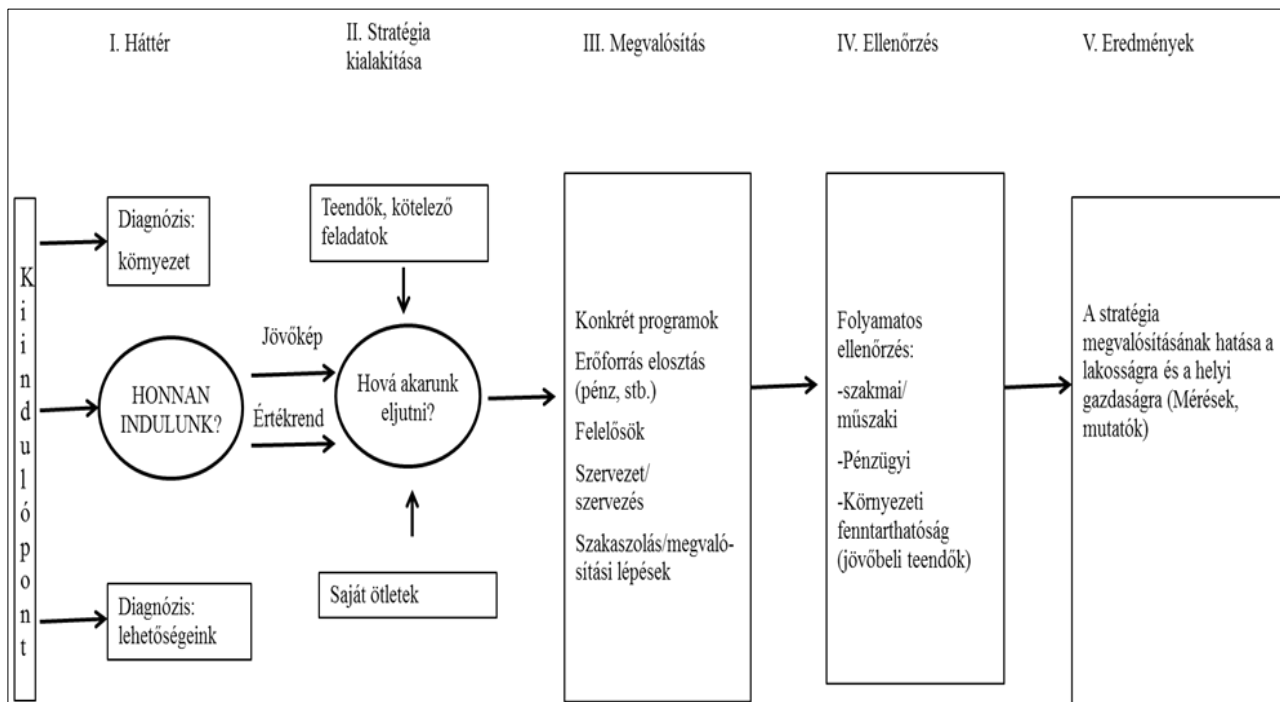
I. Háttér

II. Stratégia kialakítása

III. Megvalósítás

IV. Ellenőrzés

V. Eredmények

Kiindulópont

Diagnózis: környezet

HONNAN INDULUNK?

Diagnózis: lehetőségeink

Teendők, kötelező feladatok

Jövőkép

Értékrend

Hová akarunk eljutni?

Saját ötletek

Konkrét programok

Erőforrás elosztás (pénz, stb.)

Felelősök

Szervezet/ szervezés

Szakaszolás/megvalósítási lépések

Folyamatos ellenőrzés:

-szakmai/ műszaki

-Pénzügyi

-Környezeti fenntarthatóság (jövőbeli teendők)

A stratégia megvalósításának hatása a lakosságra és a helyi gazdaságra (Mérések, mutatók)